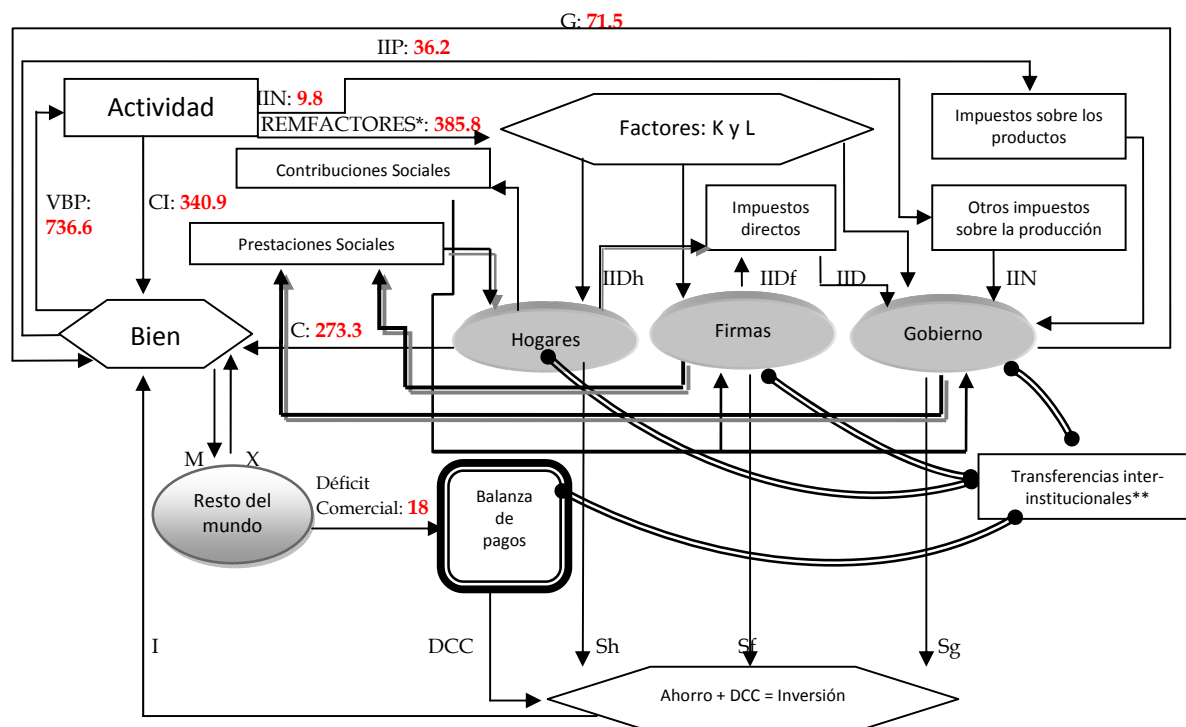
G: 71.5

IIP: 36.2

Actividad

IIN: 9.8

REMFACTORES*: 385.8

Factores: K y L

Impuestos sobre los productos

Contribuciones Sociales

VBP: 736.6

CI: 340.9

Impuestos directos

Otros impuestos sobre la producción

Prestaciones Sociales

IIDh

IIDf

IID

IIN

Bien

C: 273.3

Hogares

Firmas

Gobierno

M

X

Resto del mundo

Déficit Comercial: 18

Balanza de pagos

Transferencias inter-institucionales**

I

DCC

Sh

Sf

Sg

Ahorro + DCC = Inversión